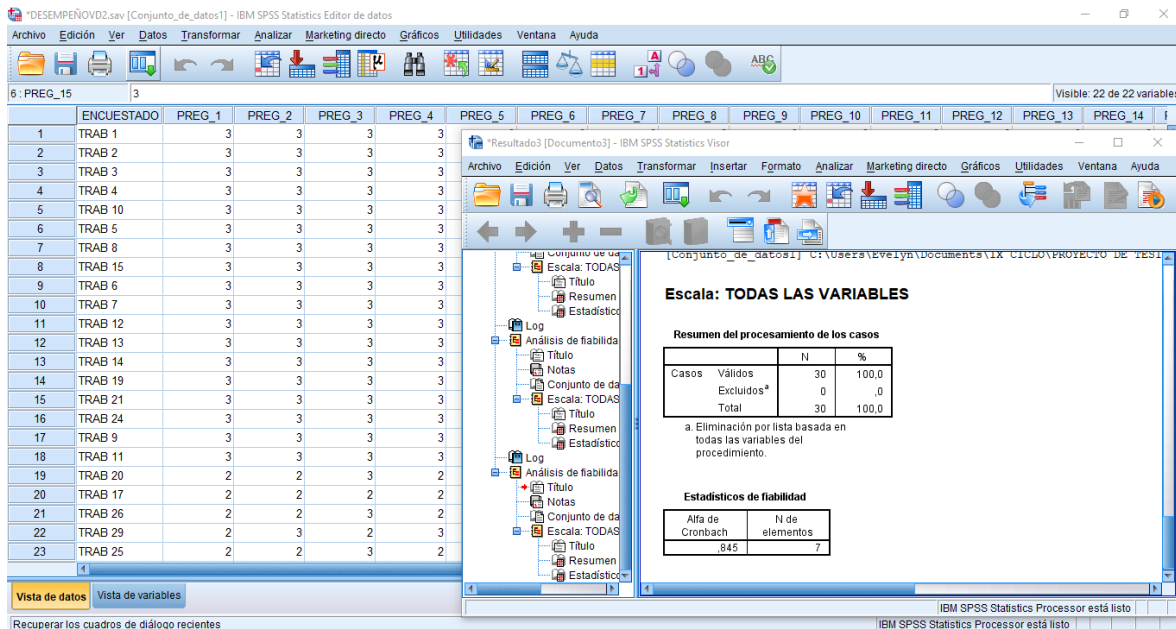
*DESEMPEÑOVD2.sav [Conjunto_de_datos1] - IBM SPSS Statistics Editor de datos

Archivo Edición Ver Datos Transformar Analizar Marketing directo Gráficos Utilidades Ventana Ayuda

6 : PREG_15 3

Visible: 22 de 22 variables

| | ENCUESTADO | PREG_1 | PREG_2 | PREG_3 | PREG_4 | PREG_5 | PREG_6 | PREG_7 | PREG_8 | PREG_9 | PREG_10 | PREG_11 | PREG_12 | PREG_13 | PREG_14 |
|---|---|---|---|---|---|---|---|---|---|---|---|---|---|---|---|
| 1 | TRAB 1 | 3 | 3 | 3 | 3 | | | | | | | | | | |
| 2 | TRAB 2 | 3 | 3 | 3 | 3 | | | | | | | | | | |
| 3 | TRAB 3 | 3 | 3 | 3 | 3 | | | | | | | | | | |
| 4 | TRAB 4 | 3 | 3 | 3 | 3 | | | | | | | | | | |
| 5 | TRAB 10 | 3 | 3 | 3 | 3 | | | | | | | | | | |
| 6 | TRAB 5 | 3 | 3 | 3 | 3 | | | | | | | | | | |
| 7 | TRAB 8 | 3 | 3 | 3 | 3 | | | | | | | | | | |
| 8 | TRAB 15 | 3 | 3 | 3 | 3 | | | | | | | | | | |
| 9 | TRAB 6 | 3 | 3 | 3 | 3 | | | | | | | | | | |
| 10 | TRAB 7 | 3 | 3 | 3 | 3 | | | | | | | | | | |
| 11 | TRAB 12 | 3 | 3 | 3 | 3 | | | | | | | | | | |
| 12 | TRAB 13 | 3 | 3 | 3 | 3 | | | | | | | | | | |
| 13 | TRAB 14 | 3 | 3 | 3 | 3 | | | | | | | | | | |
| 14 | TRAB 19 | 3 | 3 | 3 | 3 | | | | | | | | | | |
| 15 | TRAB 21 | 3 | 3 | 3 | 3 | | | | | | | | | | |
| 16 | TRAB 24 | 3 | 3 | 3 | 3 | | | | | | | | | | |
| 17 | TRAB 9 | 3 | 3 | 3 | 3 | | | | | | | | | | |
| 18 | TRAB 11 | 3 | 3 | 3 | 3 | | | | | | | | | | |
| 19 | TRAB 20 | 2 | 2 | 3 | 2 | | | | | | | | | | |
| 20 | TRAB 17 | 2 | 2 | 2 | 2 | | | | | | | | | | |
| 21 | TRAB 26 | 2 | 2 | 3 | 2 | | | | | | | | | | |
| 22 | TRAB 29 | 2 | 3 | 2 | 3 | | | | | | | | | | |
| 23 | TRAB 25 | 2 | 3 | 3 | 2 | | | | | | | | | | |

Vista de datos Vista de variables

Recuperar los cuadros de diálogo recientes

*Resultado3 [Documento3] - IBM SPSS Statistics Visor

Archivo Edición Ver Datos Transformar Insertar Formato Analizar Marketing directo Gráficos Utilidades Ventana Ayuda

Conjunto de da
Escala: TODAS
Título
Resumen
Estadístico
Log
Análisis de fiabilida
Título
Notas
Conjunto de da
Escala: TODAS
Título
Resumen
Estadístico
Log
Análisis de fiabilida
Título
Notas
Conjunto de da
Escala: TODAS
Título
Resumen
Estadístico

[Conjunto_de_datos1] C:\Users\Evelyn\Documents\IX CICLO\PROYECTO DE TESI

Escala: TODAS LAS VARIABLES

Resumen del procesamiento de los casos

| | | N | % |
|---|---|---|---|
| Casos | Válidos | 30 | 100,0 |
| | Excluidos$^a$ | 0 | ,0 |
| | Total | 30 | 100,0 |

a. Eliminación por lista basada en todas las variables del procedimiento.

Estadísticos de fiabilidad

| Alfa de Cronbach | N de elementos |
|---|---|
| ,845 | 7 |

IBM SPSS Statistics Processor está listo

IBM SPSS Statistics Processor está listo